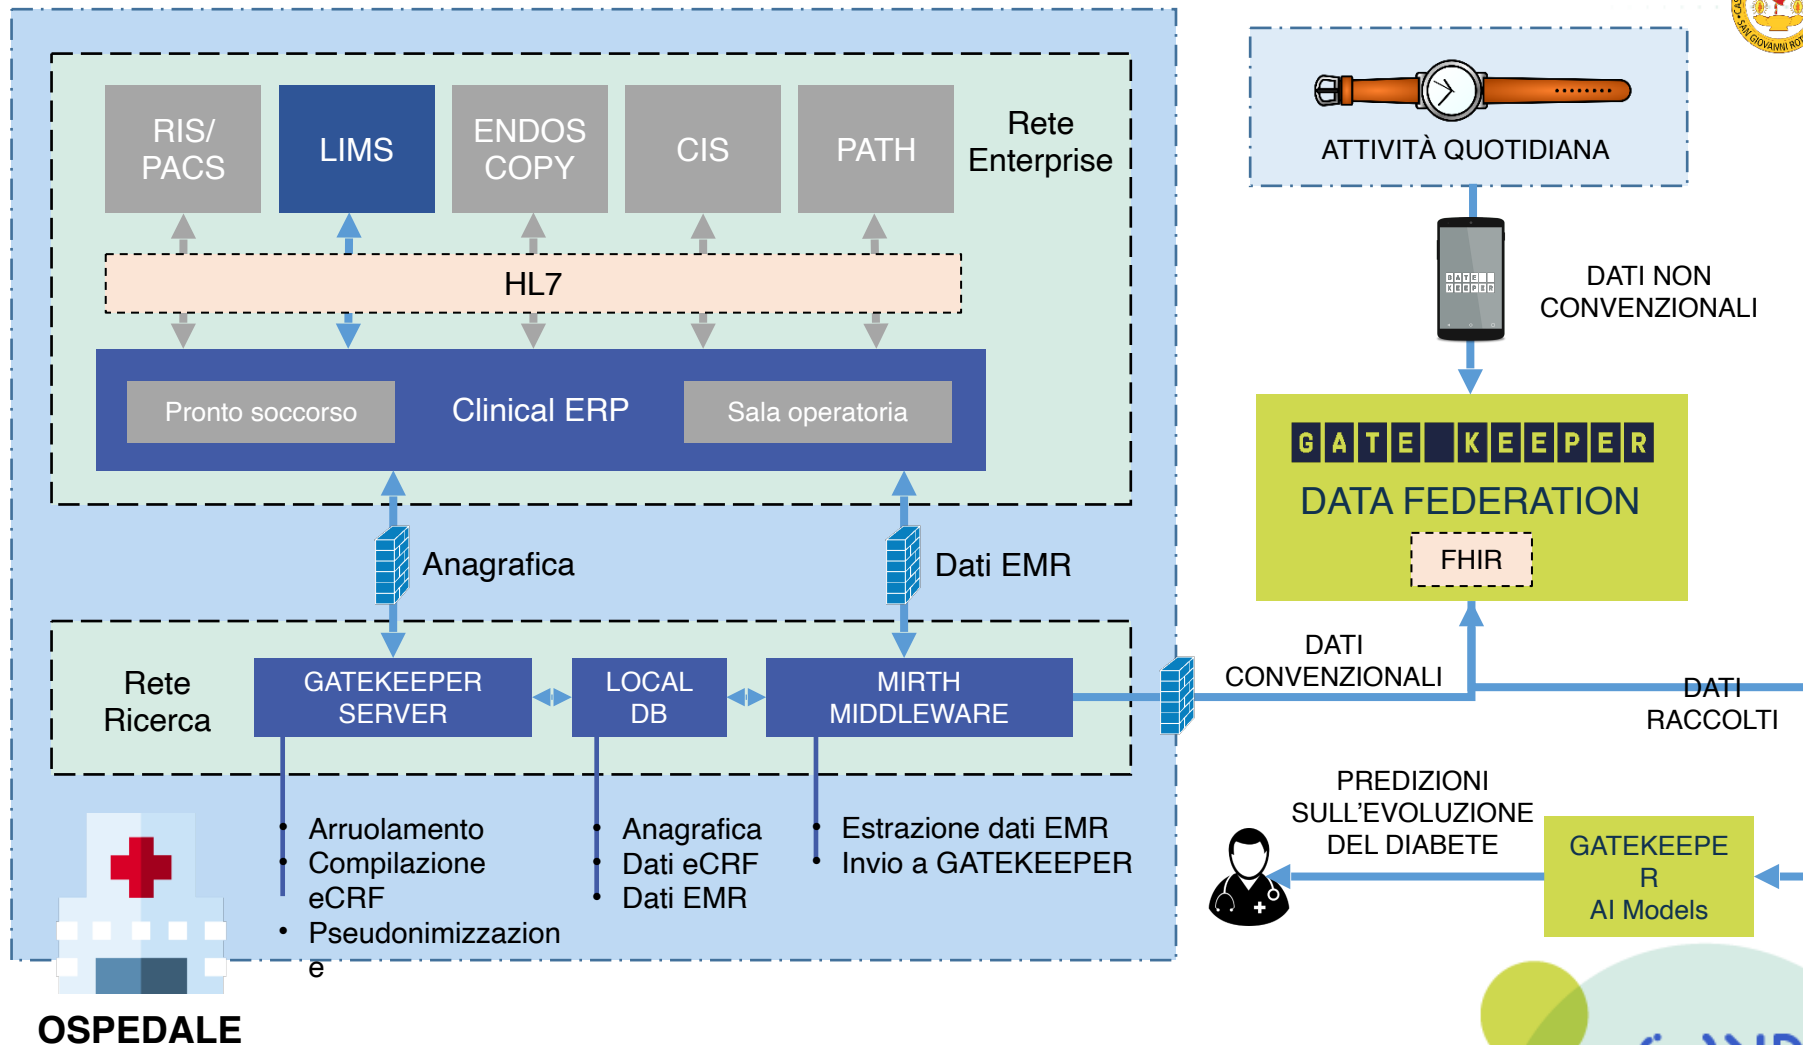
RIS/ PACS

LIMS

ENDOS COPY

CIS

PATH

Rete Enterprise

HL7

Pronto soccorso

Clinical ERP

Sala operatoria

Anagrafica

Dati EMR

Rete Ricerca

GATEKEEPER SERVER

LOCAL DB

MIRTH MIDDLEWARE

• Arruolamento
• Compilazione eCRF
• Pseudonimizzazione

• Anagrafica
• Dati eCRF
• Dati EMR

• Estrazione dati EMR
• Invio a GATEKEEPER

OSPEDALE

ATTIVITÀ QUOTIDIANA

GATE KEEPER

DATI NON CONVENZIONALI

GATEKEEPER

DATA FEDERATION

FHIR

DATI CONVENZIONALI

DATI RACCOLTI

PREDIZIONI SULL'EVOLUZIONE DEL DIABETE

GATEKEEPER AI Models